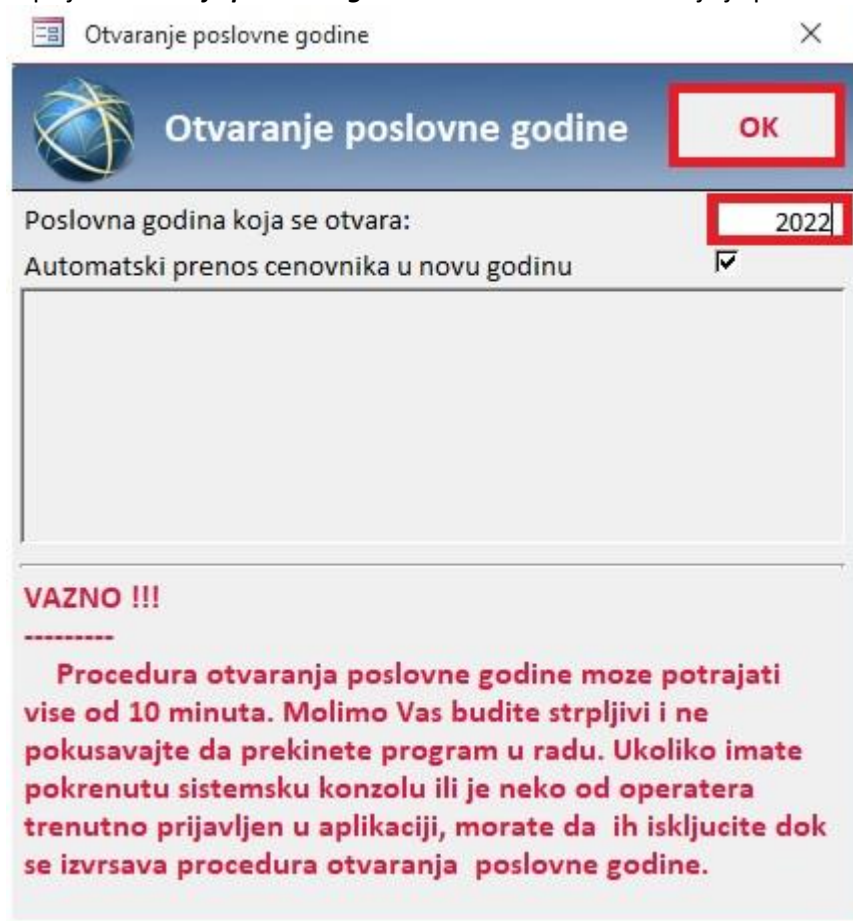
Otvaranje poslovne godine

Otvaranje poslovne godine

OK

Poslovna godina koja se otvara: 2022

Automatski prenos cenovnika u novu godinu

VAZNO !!!

---------

Procedura otvaranja poslovne godine moze potrajati vise od 10 minuta. Molimo Vas budite strpljivi i ne pokusavajte da prekinete program u radu. Ukoliko imate pokrenutu sistemsku konzolu ili je neko od operatera trenutno prijavljen u aplikaciji, morate da ih iskljucite dok se izvrsava procedura otvaranja poslovne godine.